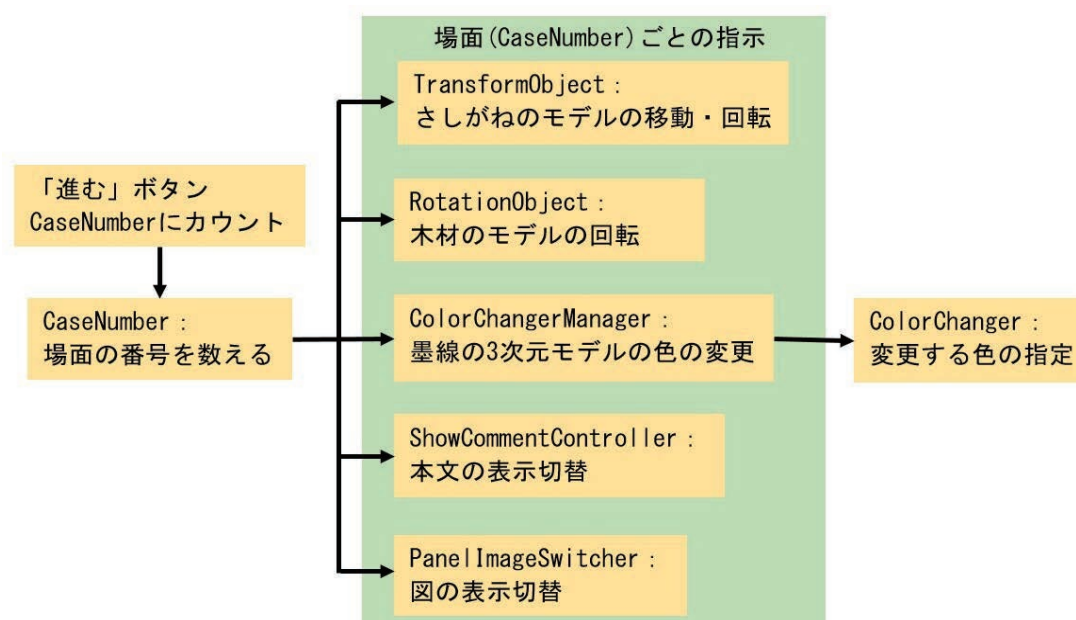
「進む」ボタン
CaseNumberにカウント

CaseNumber：
場面の番号を数える

場面(CaseNumber)ごとの指示

TransformObject：
さしがねのモデルの移動・回転

RotationObject：
木材のモデルの回転

ColorChangerManager：
墨線の3次元モデルの色の変更

ShowCommentController：
本文の表示切替

PanelImageSwitcher：
図の表示切替

ColorChanger：
変更する色の指定